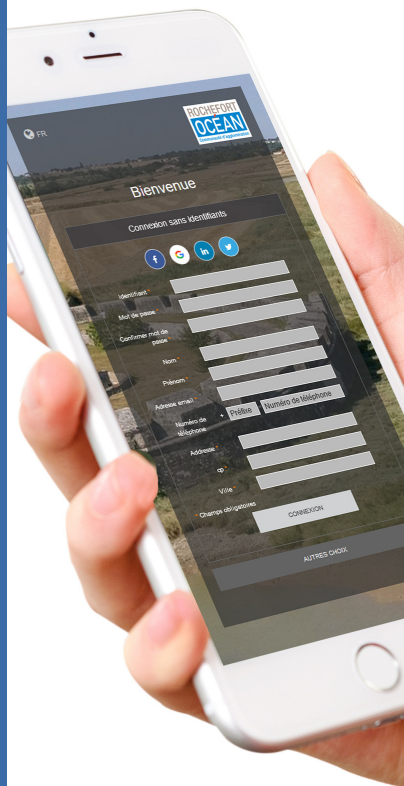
FR

ROCHEFORT OCEAN
Communauté d'agglomération

Bienvenue

Connexion sans identifiants

Identifiant *
Mot de passe *
Confirmer mot de passe *
Nom *
Prénom *
Adresse email *
Numéro de téléphone *
Préfixe
Numéro de téléphone
Adresse *
cp *
Ville *
* Champs obligatoires

CONNEXION

AUTRES CHOIX